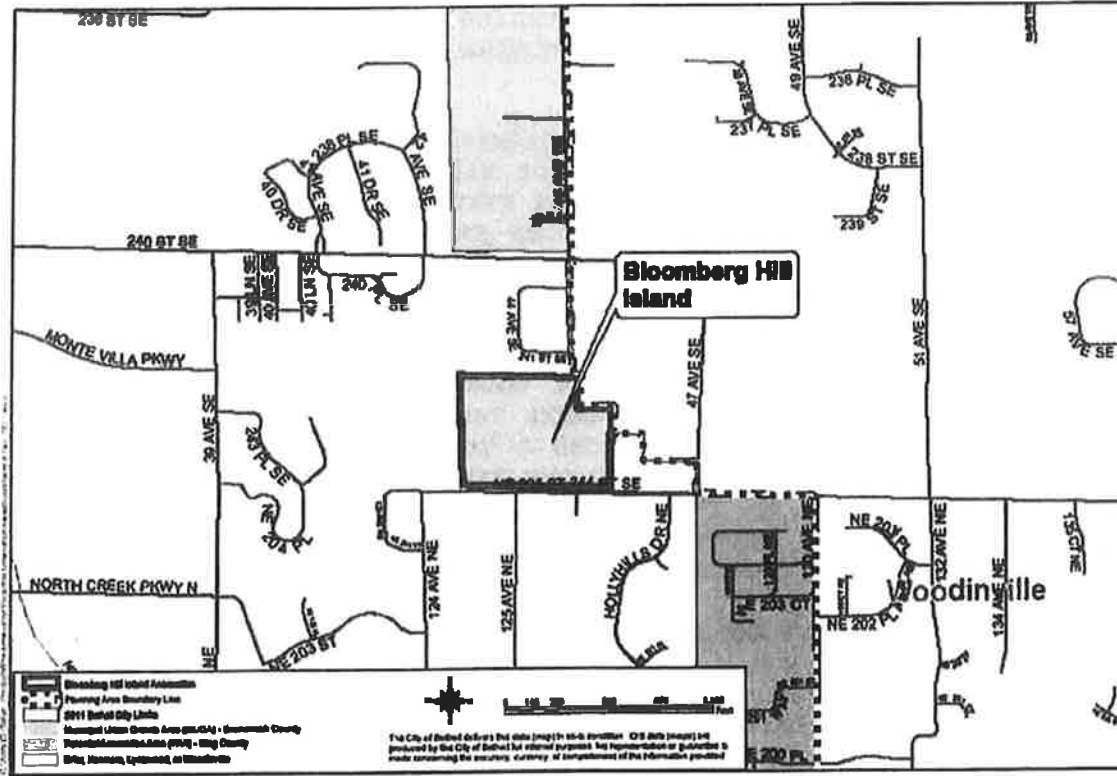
238 ST SE
236 PL SE
49 AVE SE
237 PL SE
238 ST SE
239 ST SE
238 PL SE
AVE SE
41 DR SE
40 DR SE
AVE SE
240 ST SE
39 LN SE
40 AVE SE
41 LN SE
240 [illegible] SE
Bloomberg Hill Island
47 AVE SE
51 AVE SE
SE
MONTE VILLA PKWY
39 AVE SE
243 PL SE
204 PL
SE
124 AVE NE
125 AVE NE
HOLLYHILLS DR NE
130 AVE NE
NE 203 CT
NE 201 PL
132 AVE NE
134 AVE NE
135 CT NE
Woodinville
NE 202 PL
NORTH CREEK PKWY N
NE 203 ST
NE
NE 200 PL
Bloomberg Hill Island Annexation
Planning Area Boundary Line
2011 Bothell City Limits
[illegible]
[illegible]
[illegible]
Feet
The City of Bothell delivers this data (map) in as-is condition. GIS data (maps) are produced by the City of Bothell for internal purposes. No representation or guarantee is made concerning the accuracy, currency, or completeness of the information provided.